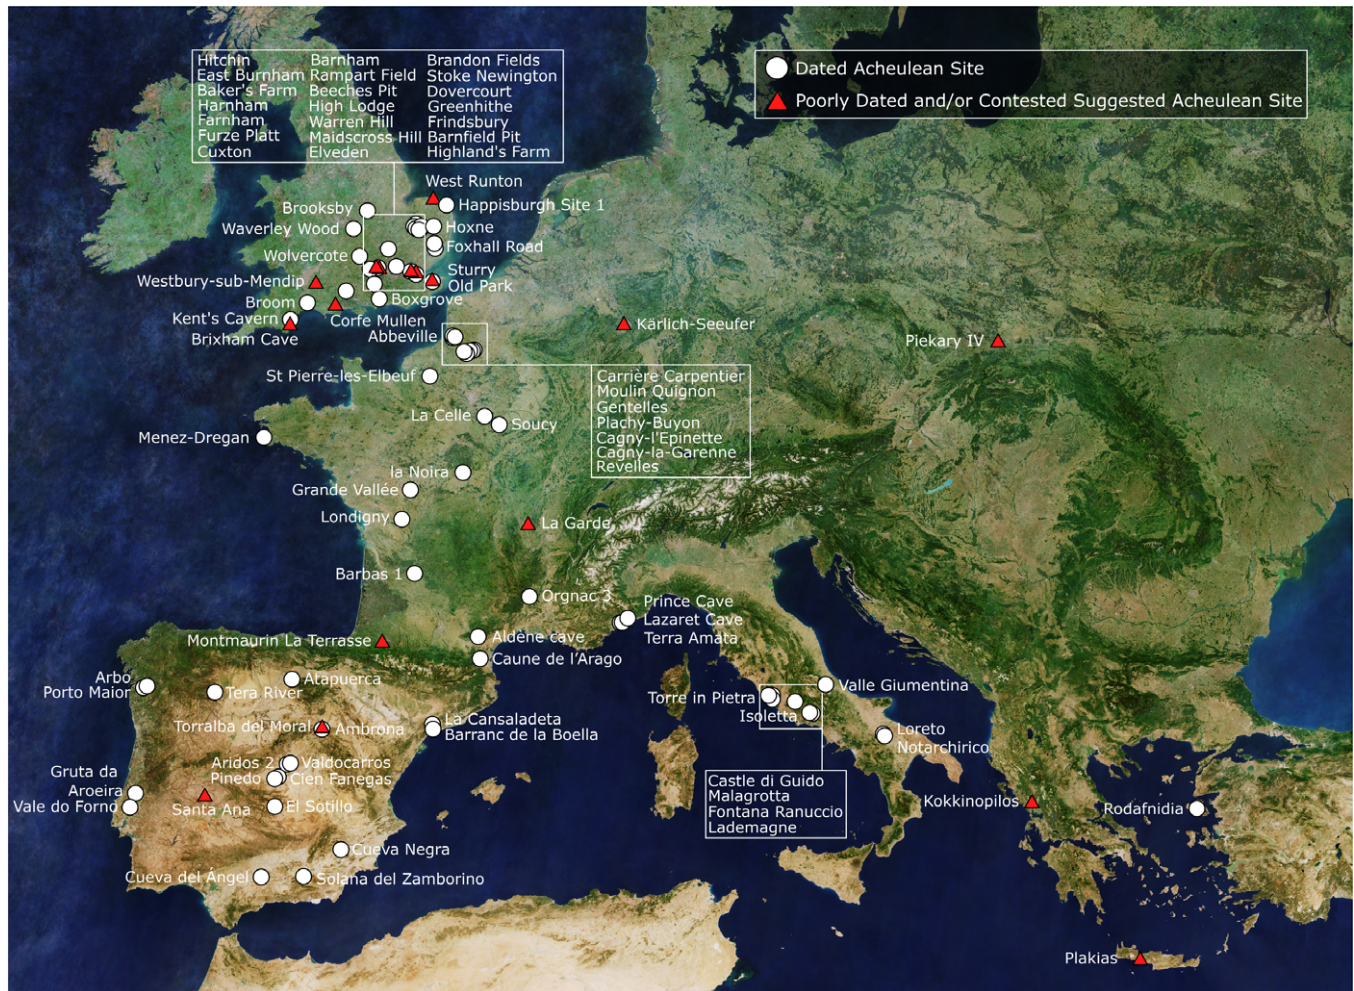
Hitchin
East Burnham
Baker's Farm
Harnham
Farnham
Furze Platt
Cuxton

Barnham
Rampart Field
Beeches Pit
High Lodge
Warren Hill
Maidscross Hill
Elveden

Brandon Fields
Stoke Newington
Dovercourt
Greenhithe
Frindsbury
Barnfield Pit
Highland's Farm

Dated Acheulean Site
Poorly Dated and/or Contested Suggested Acheulean Site

West Runton
Happisburgh Site 1
Brooksby
Waverley Wood
Hoxne
Foxhall Road
Wolvercote
Sturry
Old Park
Westbury-sub-Mendip
Broom
Boxgrove
Kent's Cavern
Corfe Mullen
Brixham Cave
Abbeville
Kärlich-Seeufer
Piekary IV
St Pierre-les-Elbeuf

Carrière Carpentier
Moulin Quignon
Gentelles
Plachy-Buyon
Cagny-l'Epinette
Cagny-la-Garenne
Revelles

La Celle
Soucy
Menez-Dregan
la Noira
Grande Vallée
Londigny
La Garde
Barbas 1
Orgnac 3
Prince Cave
Lazaret Cave
Terra Amata
Montmaurin La Terrasse
Aldène cave
Caune de l'Arago
Arbo
Porto Maior
Atapuerca
Tera River
Valle Giumentina
Torre in Pietra
Isoletta
Torralba del Moral
Ambrona
La Cansaladeta
Barranc de la Boella
Loreto
Notarchirico
Gruta da Aroeira
Vale do Forno
Aridos 2
Valdocarros
Pinedo
Cien Fanegas
Santa Ana
El Sotillo

Castle di Guido
Malagrotta
Fontana Ranuccio
Lademagne

Kokkinopilos
Rodafnidia
Cueva Negra
Cueva del Ángel
Solana del Zamborino
Plakias